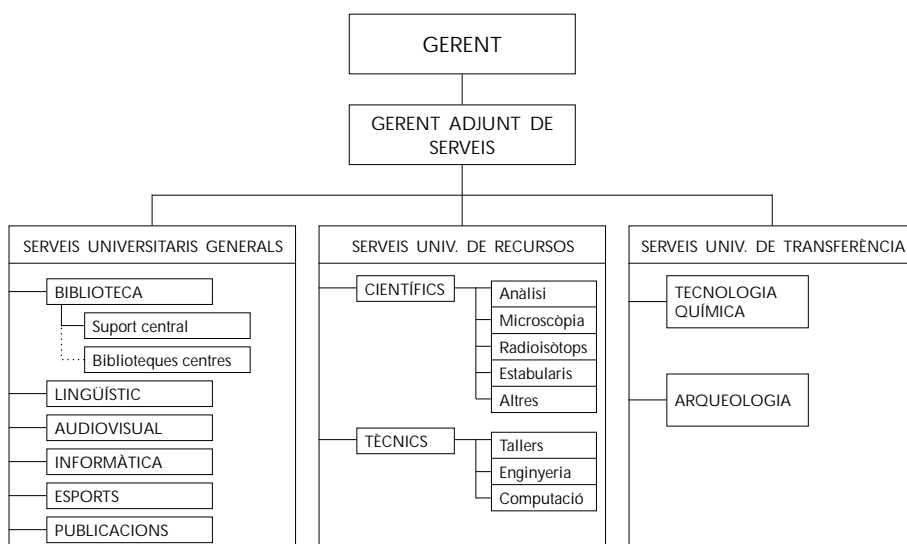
GERENT

GERENT ADJUNT DE SERVEIS

SERVEIS UNIVERSITARIS GENERALS

BIBLIOTECA

Suport central

Biblioteques centres

LINGÜÍSTIC

AUDIOVISUAL

INFORMÀTICA

ESPORTS

PUBLICACIONS

SERVEIS UNIV. DE RECURSOS

CIENTÍFICS

Anàlisi

Microscòpia

Radioisòtops

Estabularis

Altres

TÈCNICS

Tallers

Enginyeria

Computació

SERVEIS UNIV. DE TRANSFERÈNCIA

TECNOLOGIA QUÍMICA

ARQUEOLOGIA